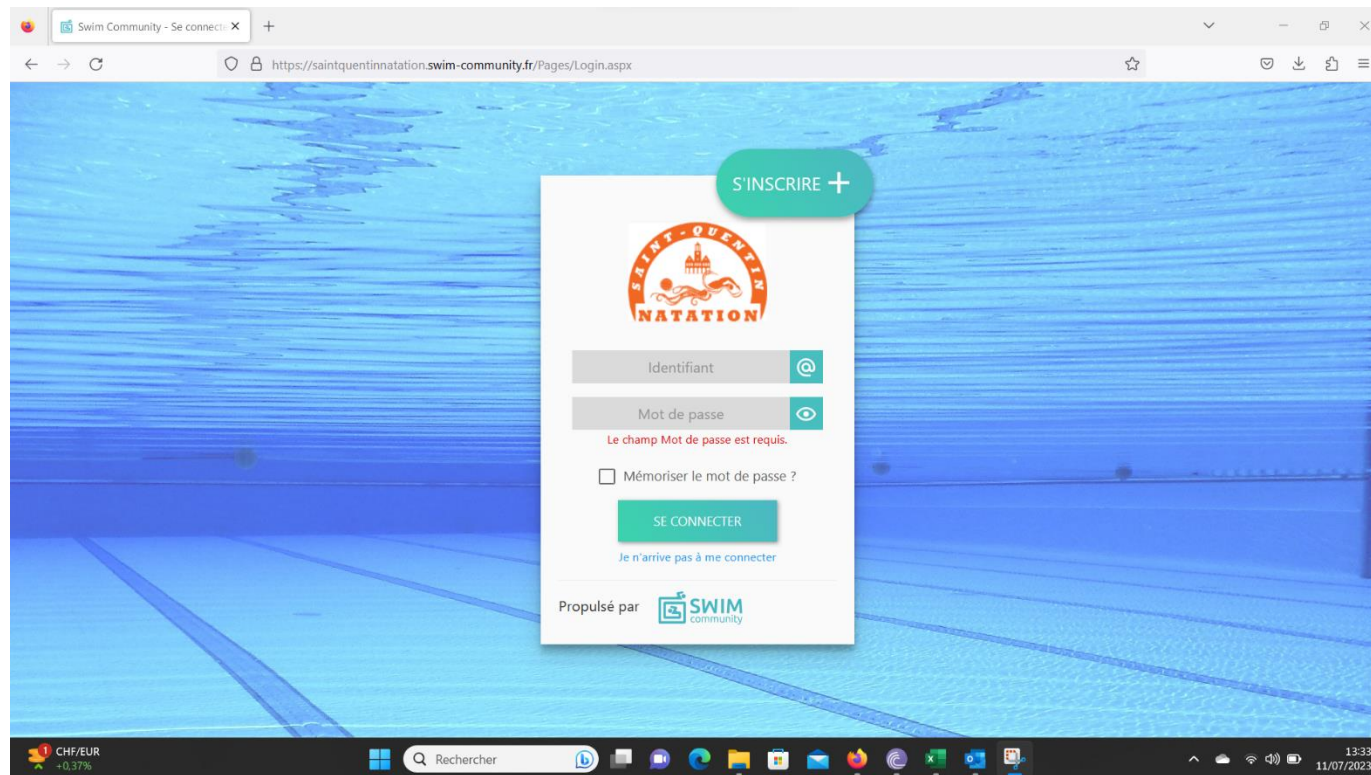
Swim Community - Se connecte ×
+
https://saintquentinnatation.swim-community.fr/Pages/Login.aspx

S'INSCRIRE +

SAINT-QUENTIN
NATATION

Identifiant
Mot de passe
Le champ Mot de passe est requis.
Mémoriser le mot de passe ?
SE CONNECTER
Je n'arrive pas à me connecter

Propulsé par SWIM community

1
CHF/EUR
+0,37%
Rechercher
13:33
11/07/2023